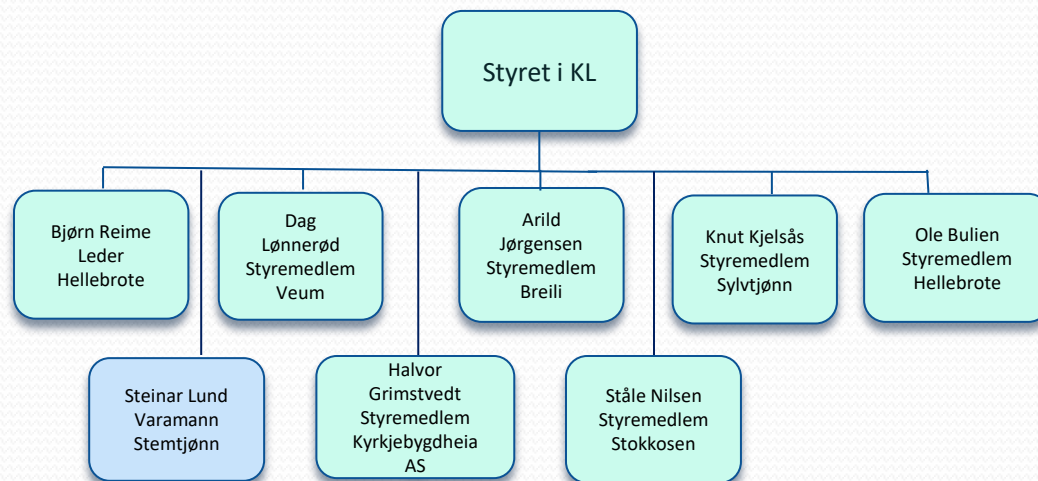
Styret i KL

Bjørn Reime
Leder
Hellebrote

Dag
Lønnerød
Styremedlem
Veum

Arild
Jørgensen
Styremedlem
Breili

Knut Kjelsås
Styremedlem
Sylvtjønn

Ole Bulien
Styremedlem
Hellebrote

Steinar Lund
Varamann
Stemtjønn

Halvor
Grimstvedt
Styremedlem
Kyrkjebygdheia
AS

Ståle Nilsen
Styremedlem
Stokkosen